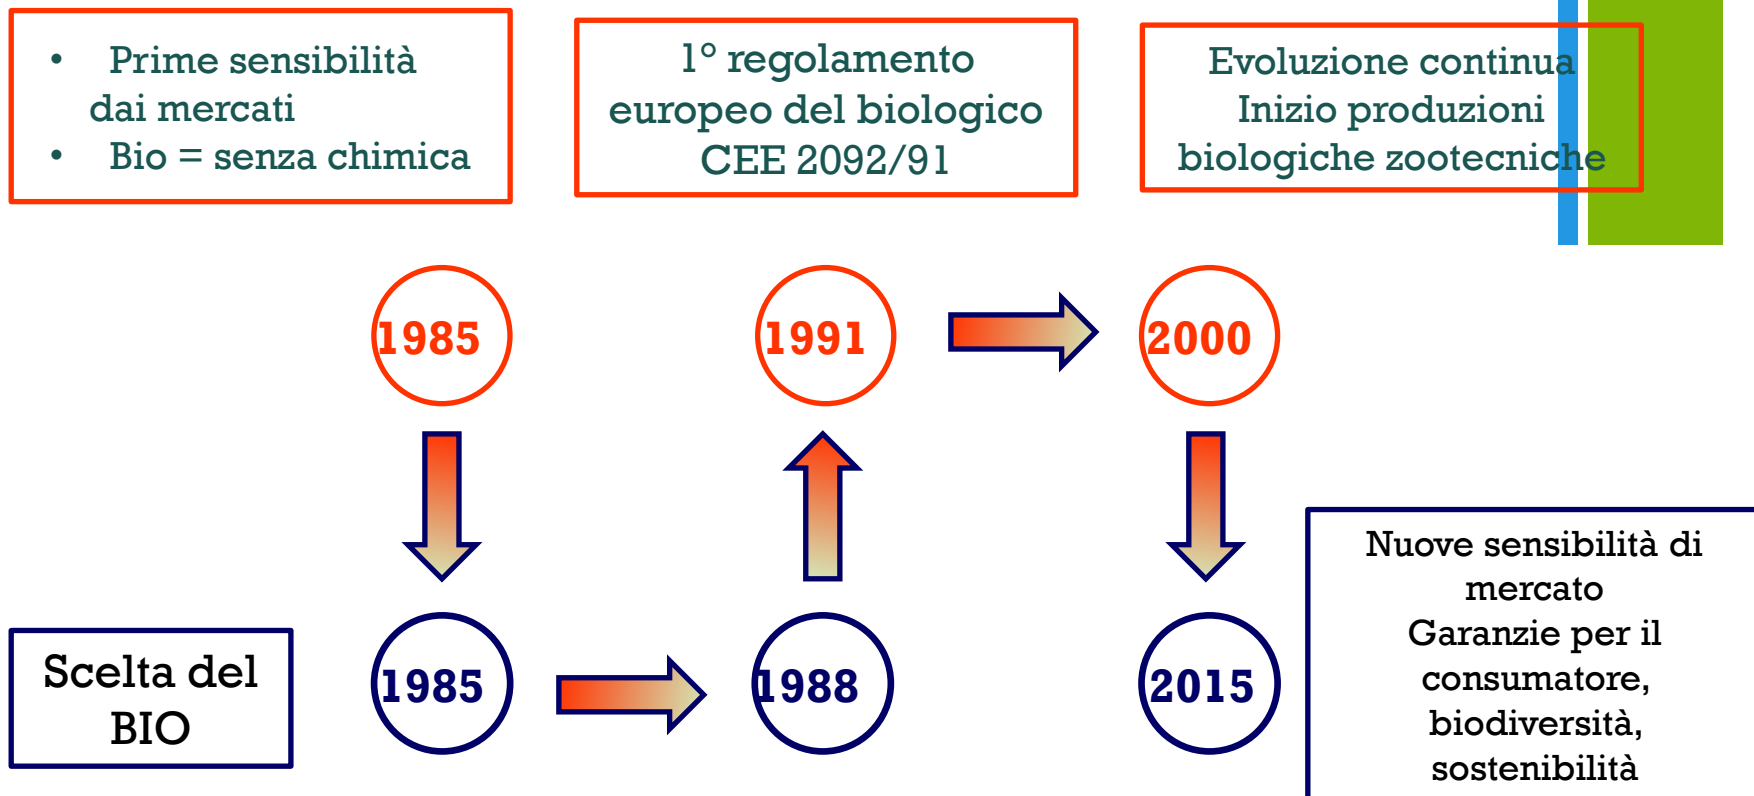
• Prime sensibilità dai mercati
• Bio = senza chimica

1° regolamento europeo del biologico CEE 2092/91

Evoluzione continua
Inizio produzioni biologiche zootecniche

1985

1991

2000

Scelta del BIO

1985

1988

2015

Nuove sensibilità di mercato
Garanzie per il consumatore, biodiversità, sostenibilità